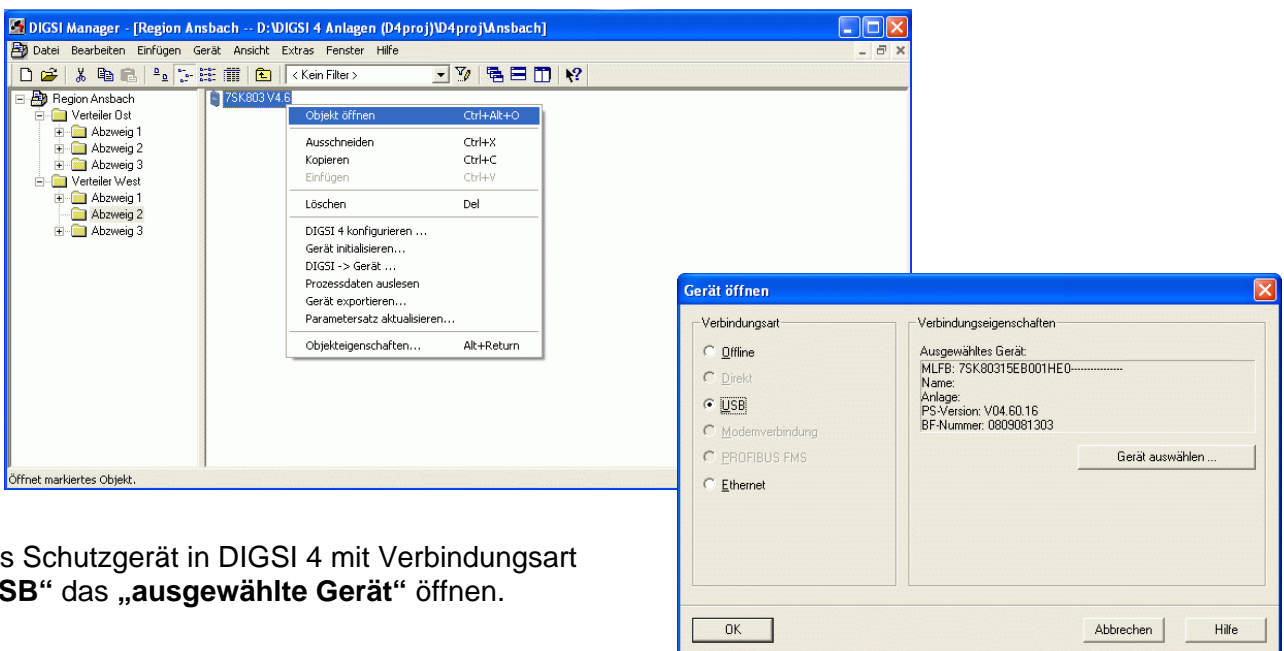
DIGSI Manager - [Region Ansbach -- D:\DIGSI 4 Anlagen (D4proj)\D4proj\Ansbach]

Datei Bearbeiten Einfügen Gerät Ansicht Extras Fenster Hilfe

< Kein Filter >

Region Ansbach
Verteiler Ost
Abzweig 1
Abzweig 2
Abzweig 3
Verteiler West
Abzweig 1
Abzweig 2
Abzweig 3

7SK803 V4.6

Objekt öffnen Ctrl+Alt+O
Ausschneiden Ctrl+X
Kopieren Ctrl+C
Einfügen Ctrl+V
Löschen Del
DIGSI 4 konfigurieren ...
Gerät initialisieren...
DIGSI -> Gerät ...
Prozessdaten auslesen
Gerät exportieren...
Parametersatz aktualisieren...
Objekteigenschaften... Alt+Return

Öffnet markiertes Objekt.

s Schutzgerät in DIGSI 4 mit Verbindungsart **SB"** das **„ausgewählte Gerät"** öffnen.

Gerät öffnen

Verbindungsart
Offline
Direkt
USB
Modemverbindung
PROFIBUS FMS
Ethernet

Verbindungseigenschaften
Ausgewähltes Gerät:
MLFB: 7SK80315EB001HE0---------------
Name:
Anlage:
PS-Version: V04.60.16
BF-Nummer: 0809081303

Gerät auswählen ...

OK
Abbrechen
Hilfe